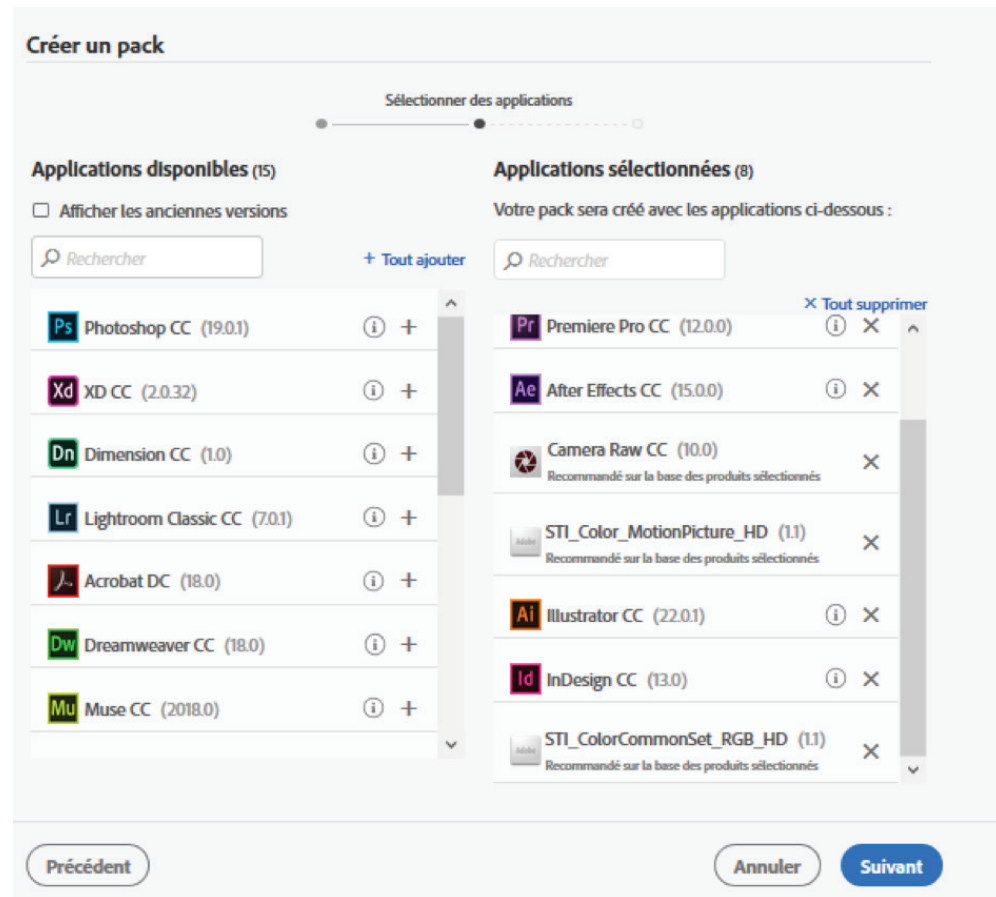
Créer un pack

Sélectionner des applications

Applications disponibles (15)

Afficher les anciennes versions

Rechercher

+ Tout ajouter

Ps Photoshop CC (19.0.1)

Xd XD CC (2.0.32)

Dn Dimension CC (1.0)

Lr Lightroom Classic CC (7.0.1)

Acrobat DC (18.0)

Dw Dreamweaver CC (18.0)

Mu Muse CC (2018.0)

Applications sélectionnées (8)

Votre pack sera créé avec les applications ci-dessous :

Rechercher

× Tout supprimer

Pr Premiere Pro CC (12.0.0)

Ae After Effects CC (15.0.0)

Camera Raw CC (10.0)
Recommandé sur la base des produits sélectionnés

STI_Color_MotionPicture_HD (1.1)
Recommandé sur la base des produits sélectionnés

Ai Illustrator CC (22.0.1)

Id InDesign CC (13.0)

STI_ColorCommonSet_RGB_HD (1.1)
Recommandé sur la base des produits sélectionnés

Précédent

Annuler

Suivant